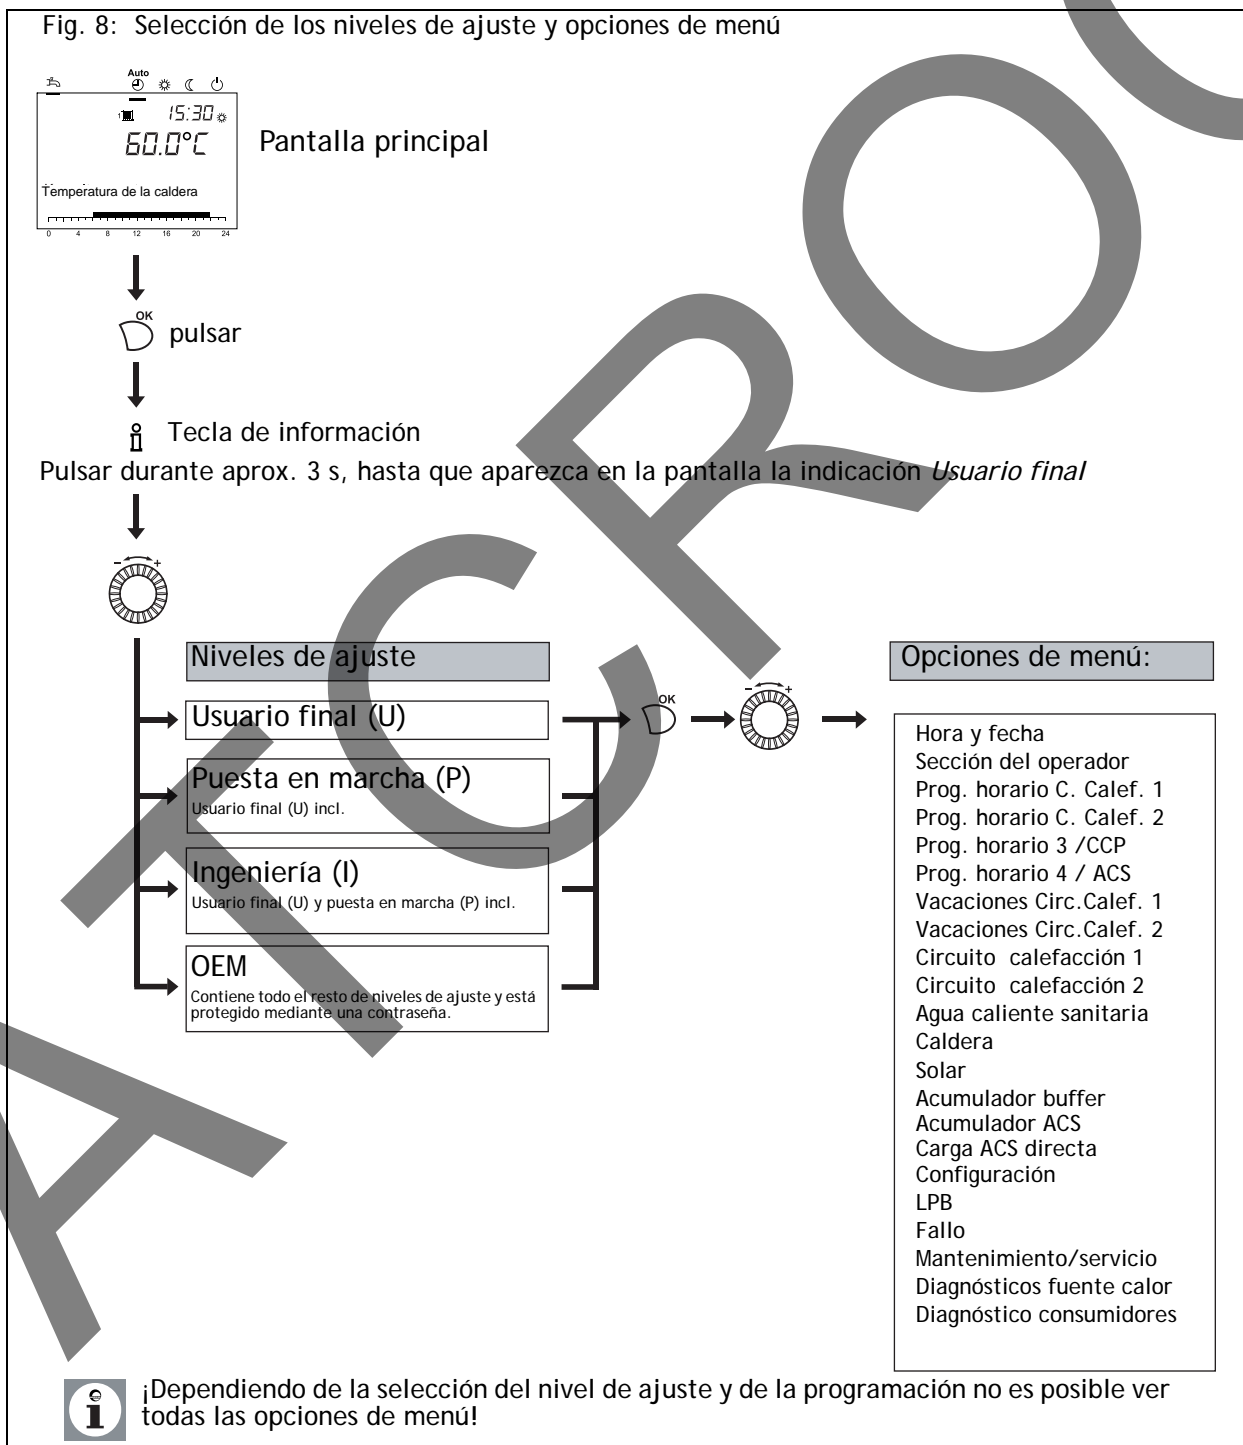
Fig. 8: Selección de los niveles de ajuste y opciones de menú

Auto

15:30

60.0°C

Temperatura de la caldera

0 4 8 12 16 20 24

Pantalla principal

OK pulsar

Tecla de información

Pulsar durante aprox. 3 s, hasta que aparezca en la pantalla la indicación *Usuario final*

- +

Niveles de ajuste

Usuario final (U)

Puesta en marcha (P)
Usuario final (U) incl.

Ingeniería (I)
Usuario final (U) y puesta en marcha (P) incl.

OEM
Contiene todo el resto de niveles de ajuste y está protegido mediante una contraseña.

OK

- +

Opciones de menú:

Hora y fecha
Sección del operador
Prog. horario C. Calef. 1
Prog. horario C. Calef. 2
Prog. horario 3 /CCP
Prog. horario 4 / ACS
Vacaciones Circ.Calef. 1
Vacaciones Circ.Calef. 2
Circuito calefacción 1
Circuito calefacción 2
Agua caliente sanitaria
Caldera
Solar
Acumulador buffer
Acumulador ACS
Carga ACS directa
Configuración
LPB
Fallo
Mantenimiento/servicio
Diagnósticos fuente calor
Diagnóstico consumidores

¡Dependiendo de la selección del nivel de ajuste y de la programación no es posible ver todas las opciones de menú!

ACROS